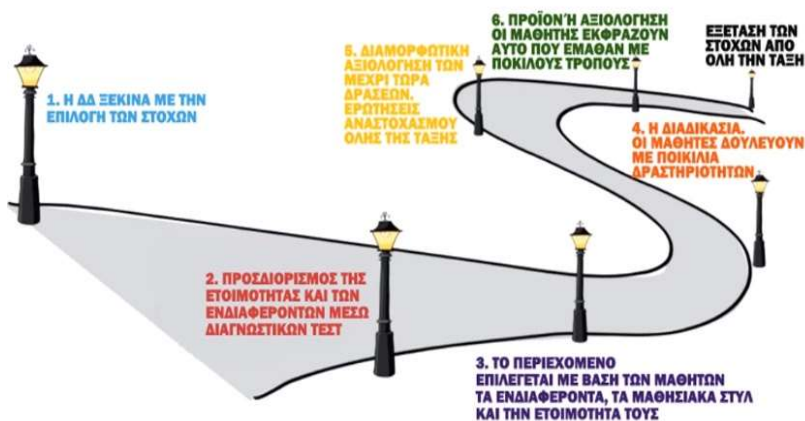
1. Η ΔΔ ΞΕΚΙΝΑ ΜΕ ΤΗΝ ΕΠΙΛΟΓΗ ΤΩΝ ΣΤΟΧΩΝ

2. ΠΡΟΣΔΙΟΡΙΣΜΟΣ ΤΗΣ ΕΤΟΙΜΟΤΗΤΑΣ ΚΑΙ ΤΩΝ ΕΝΔΙΑΦΕΡΟΝΤΩΝ ΜΕΣΩ ΔΙΑΓΝΩΣΤΙΚΩΝ ΤΕΣΤ

3. ΤΟ ΠΕΡΙΕΧΟΜΕΝΟ ΕΠΙΛΕΓΕΤΑΙ ΜΕ ΒΑΣΗ ΤΩΝ ΜΑΘΗΤΩΝ ΤΑ ΕΝΔΙΑΦΕΡΟΝΤΑ, ΤΑ ΜΑΘΗΣΙΑΚΑ ΣΤΥΛ ΚΑΙ ΤΗΝ ΕΤΟΙΜΟΤΗΤΑ ΤΟΥΣ

4. Η ΔΙΑΔΙΚΑΣΙΑ. ΟΙ ΜΑΘΗΤΕΣ ΔΟΥΛΕΥΟΥΝ ΜΕ ΠΟΙΚΙΛΙΑ ΔΡΑΣΤΗΡΙΟΤΗΤΩΝ

5. ΔΙΑΜΟΡΦΩΤΙΚΗ ΑΞΙΟΛΟΓΗΣΗ ΤΩΝ ΜΕΧΡΙ ΤΩΡΑ ΔΡΑΣΕΩΝ. ΕΡΩΤΗΣΕΙΣ ΑΝΑΣΤΟΧΑΣΜΟΥ ΟΛΗΣ ΤΗΣ ΤΑΞΗΣ

6. ΠΡΟΪΟΝ Ή ΑΞΙΟΛΟΓΗΣΗ ΟΙ ΜΑΘΗΤΕΣ ΕΚΦΡΑΖΟΥΝ ΑΥΤΟ ΠΟΥ ΕΜΑΘΑΝ ΜΕ ΠΟΚΙΛΟΥΣ ΤΡΟΠΟΥΣ

ΕΞΕΤΑΣΗ ΤΩΝ ΣΤΟΧΩΝ ΑΠΟ ΟΛΗ ΤΗΝ ΤΑΞΗ